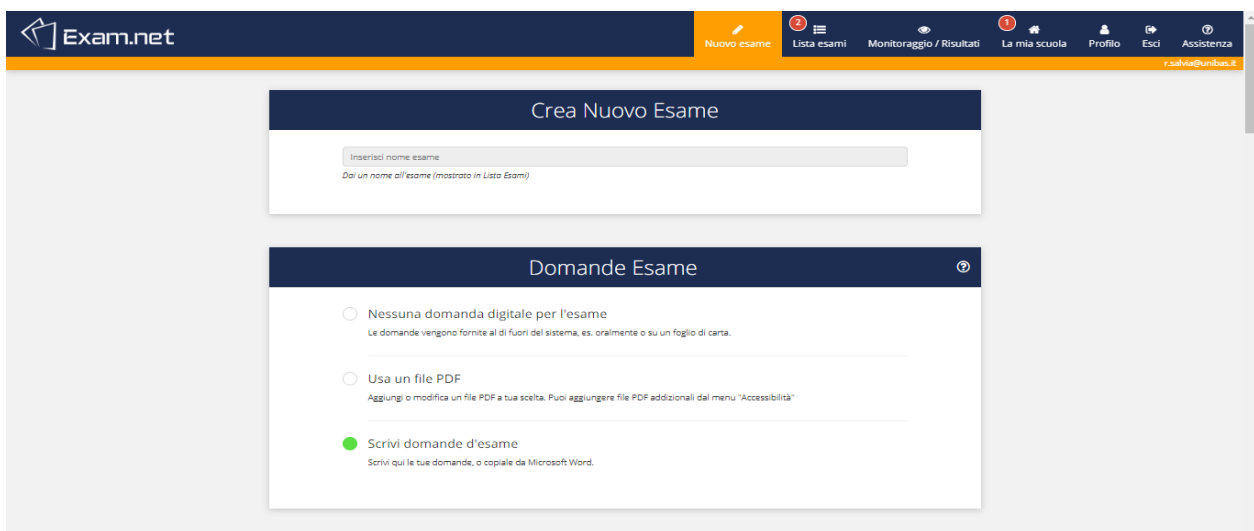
Exam.net

Nuovo esame
2 Lista esami
Monitoraggio / Risultati
1 La mia scuola
Profilo
Esci
Assistenza

r.salvia@unibas.it

Crea Nuovo Esame

Inserisci nome esame

Dai un nome all'esame (mostrato in Lista Esami)

Domande Esame

Nessuna domanda digitale per l'esame
Le domande vengono fornite al di fuori del sistema, es. oralmente o su un foglio di carta.

Usa un file PDF
Aggiungi o modifica un file PDF a tua scelta. Puoi aggiungere file PDF addizionali dal menu "Accessibilità"

Scrivi domande d'esame
Scrivi qui le tue domande, o copiale da Microsoft Word.